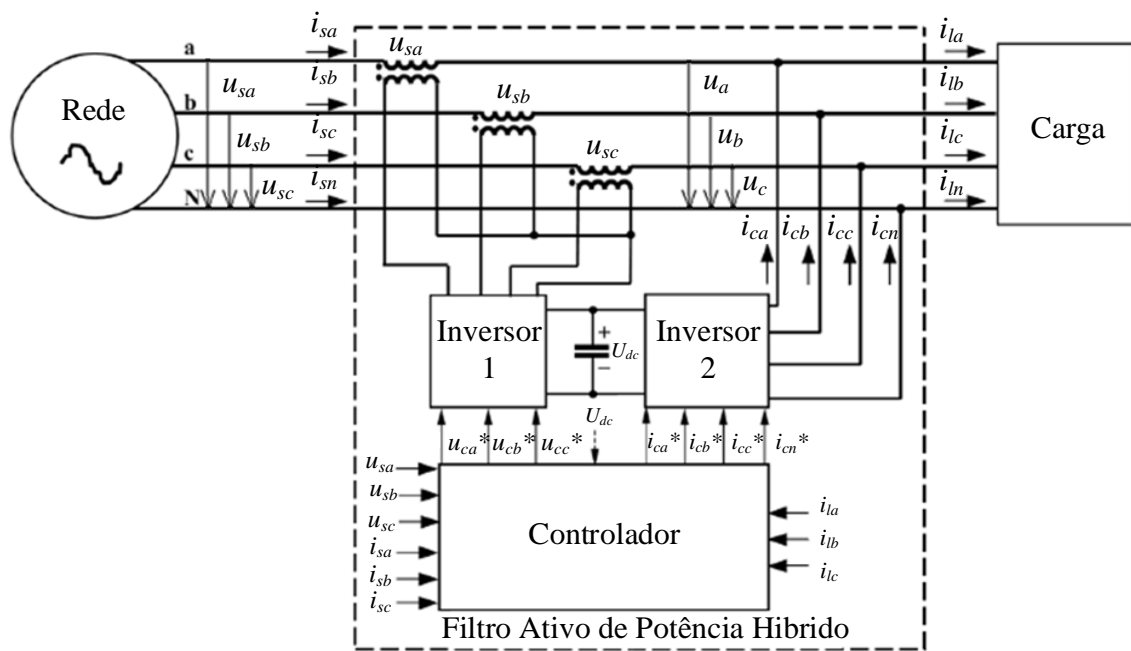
$i_{sa}$
$u_{sa}$
$i_{la}$
a
$u_{sa}$
$i_{sb}$
$u_{sb}$
$u_a$
$i_{lb}$
Rede
b
$i_{sc}$
$u_{sb}$
$u_b$
$i_{lc}$
Carga
c
$u_{sc}$
$i_{sn}$
$u_{sc}$
$u_c$
$i_{ln}$
N
$i_{ca}$ $i_{cb}$ $i_{cc}$ $i_{cn}$
Inversor 1
+
$U_{dc}$
−
Inversor 2
$U_{dc}$
$u_{ca}$* $u_{cb}$* $u_{cc}$*
$i_{ca}$* $i_{cb}$* $i_{cc}$* $i_{cn}$*
$u_{sa}$
$u_{sb}$
$u_{sc}$
$i_{sa}$
$i_{sb}$
$i_{sc}$
Controlador
$i_{la}$
$i_{lb}$
$i_{lc}$
Filtro Ativo de Potência Hibrido